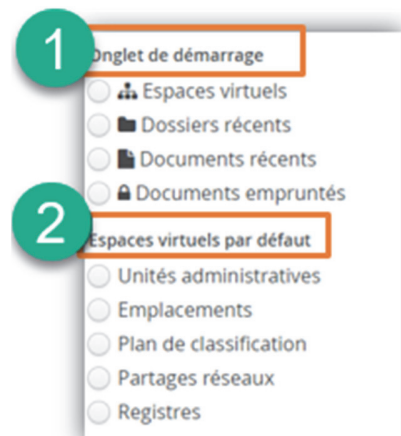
1
Onglet de démarrage
Espaces virtuels
Dossiers récents
Documents récents
Documents empruntés
2
Espaces virtuels par défaut
Unités administratives
Emplacements
Plan de classification
Partages réseaux
Registres